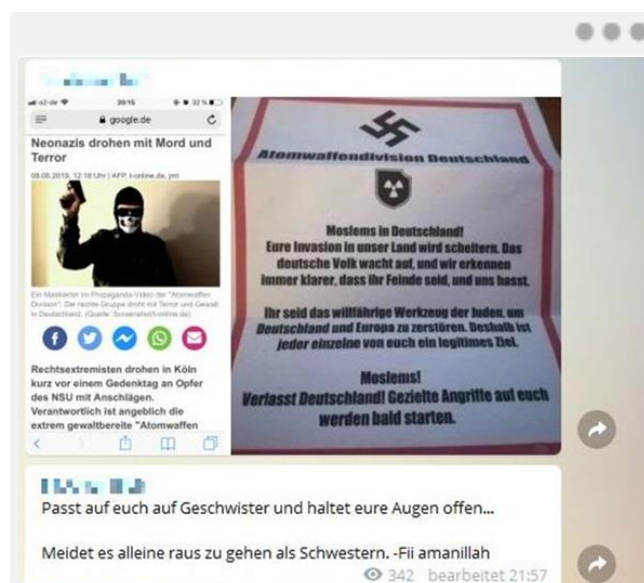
o2-de 20:15 32 %

google.de

Neonazis drohen mit Mord und Terror

08.06.2019, 12:18 Uhr | AFP, t-online.de, jmt

Ein Maskierter im Propaganda-Video der "Atomwaffen Division". Die rechte Gruppe droht mit Terror und Gewalt in Deutschland. (Quelle: Screenshot/t-online.de)

Rechtsextremisten drohen in Köln kurz vor einem Gedenktag an Opfer des NSU mit Anschlägen. Verantwortlich ist angeblich die extrem gewaltbereite "Atomwaffen

Atomwaffendivision Deutschland

Moslems in Deutschland!
Eure Invasion in unser Land wird scheitern. Das deutsche Volk wacht auf, und wir erkennen immer klarer, dass ihr Feinde seid, und uns hasst.

Ihr seid das willfährige Werkzeug der Juden, um Deutschland und Europa zu zerstören. Deshalb ist jeder einzelne von euch ein legitimes Ziel.

Moslems!
Verlasst Deutschland! Gezielte Angriffe auf euch werden bald starten.

Passt auf euch auf Geschwister und haltet eure Augen offen...

Meidet es alleine raus zu gehen als Schwestern. -Fii amanillah

342 bearbeitet 21:57